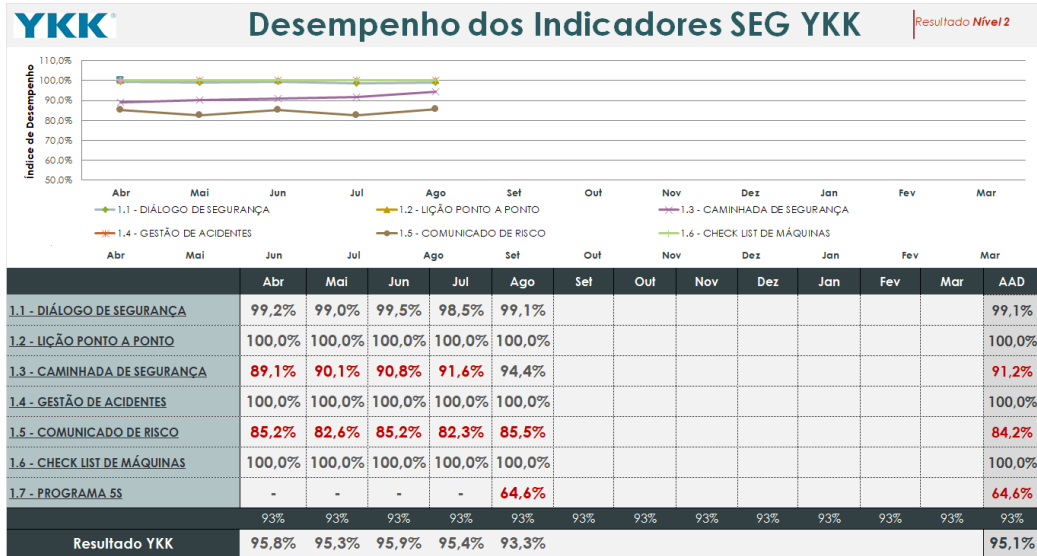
YKK

Desempenho dos Indicadores SEG YKK

Resultado Nível 2

110,0%
100,0%
90,0%
80,0%
70,0%
60,0%
50,0%

Índice de Desempenho

Abr Mai Jun Jul Ago Set Out Nov Dez Jan Fev Mar

1.1 - DIÁLOGO DE SEGURANÇA
1.2 - LIÇÃO PONTO A PONTO
1.3 - CAMINHADA DE SEGURANÇA
1.4 - GESTÃO DE ACIDENTES
1.5 - COMUNICADO DE RISCO
1.6 - CHECK LIST DE MÁQUINAS

Abr Mai Jun Jul Ago Set Out Nov Dez Jan Fev Mar

| | Abr | Mai | Jun | Jul | Ago | Set | Out | Nov | Dez | Jan | Fev | Mar | AAD |
|---|---|---|---|---|---|---|---|---|---|---|---|---|---|
| 1.1 - DIÁLOGO DE SEGURANÇA | 99,2% | 99,0% | 99,5% | 98,5% | 99,1% | | | | | | | | 99,1% |
| 1.2 - LIÇÃO PONTO A PONTO | 100,0% | 100,0% | 100,0% | 100,0% | 100,0% | | | | | | | | 100,0% |
| 1.3 - CAMINHADA DE SEGURANÇA | 89,1% | 90,1% | 90,8% | 91,6% | 94,4% | | | | | | | | 91,2% |
| 1.4 - GESTÃO DE ACIDENTES | 100,0% | 100,0% | 100,0% | 100,0% | 100,0% | | | | | | | | 100,0% |
| 1.5 - COMUNICADO DE RISCO | 85,2% | 82,6% | 85,2% | 82,3% | 85,5% | | | | | | | | 84,2% |
| 1.6 - CHECK LIST DE MÁQUINAS | 100,0% | 100,0% | 100,0% | 100,0% | 100,0% | | | | | | | | 100,0% |
| 1.7 - PROGRAMA 5S | - | - | - | - | 64,6% | | | | | | | | 64,6% |
| | 93% | 93% | 93% | 93% | 93% | 93% | 93% | 93% | 93% | 93% | 93% | 93% | 93% |
| Resultado YKK | 95,8% | 95,3% | 95,9% | 95,4% | 93,3% | | | | | | | | 95,1% |